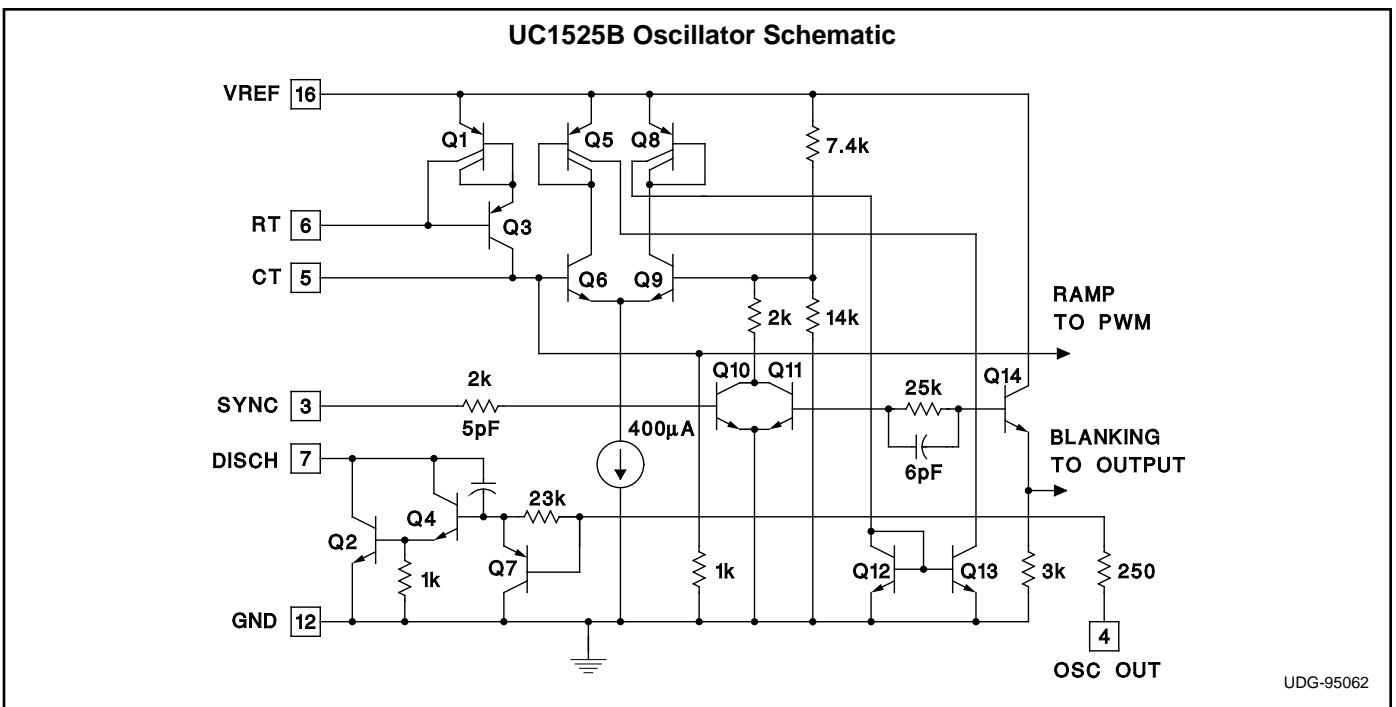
UC1525B Oscillator Schematic

VREF 16
RT 6
CT 5
SYNC 3
DISCH 7
GND 12

Q1
Q5
Q8
7.4k
Q3
Q6
Q9
2k
14k
RAMP TO PWM
2k
5pF
Q10
Q11
25k
6pF
Q14
BLANKING TO OUTPUT
400$\mu$A
Q4
23k
Q2
1k
Q7
1k
Q12
Q13
3k
250
4
OSC OUT

UDG-95062